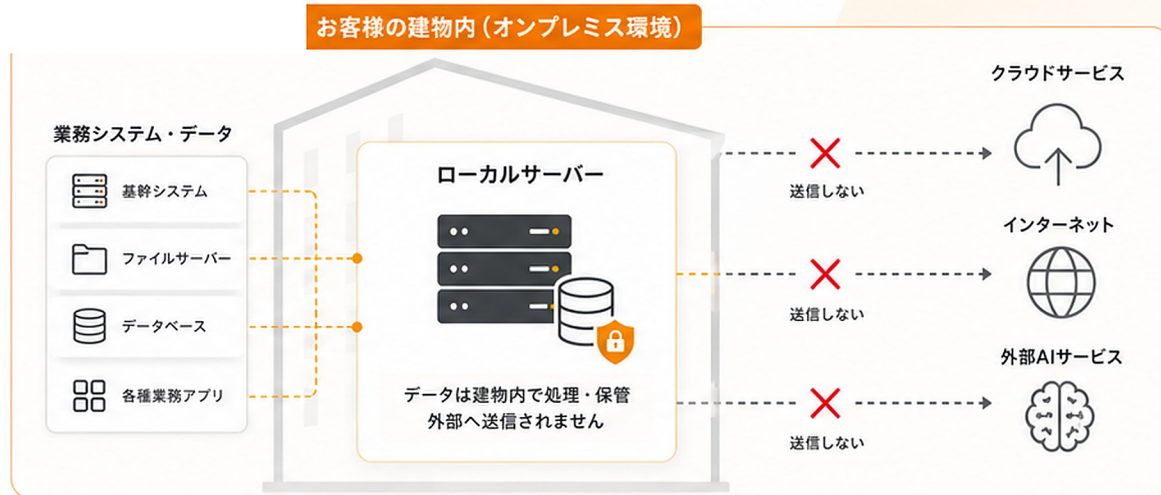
お客様の建物内（オンプレミス環境）

業務システム・データ

基幹システム

ファイルサーバー

データベース

各種業務アプリ

ローカルサーバー

データは建物内で処理・保管
外部へ送信されません

クラウドサービス

送信しない

インターネット

送信しない

外部AIサービス

送信しない